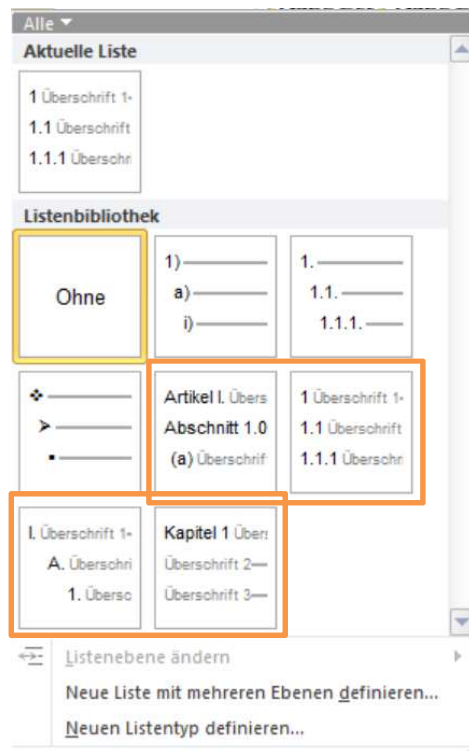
Alle ▾

Aktuelle Liste

1 Überschrift 1-
1.1 Überschrift
1.1.1 Überschr

Listenbibliothek

Ohne

1)
a)
i)

1.
1.1.
1.1.1.

Artikel I. Übers
Abschnitt 1.0
(a) Überschrif

1 Überschrift 1-
1.1 Überschrift
1.1.1 Überschr

I. Überschrift 1-
A. Überschri
1. Übersc

Kapitel 1 Übers
Überschrift 2—
Überschrift 3—

Listenebene ändern

Neue Liste mit mehreren Ebenen definieren...

Neuen Listentyp definieren...